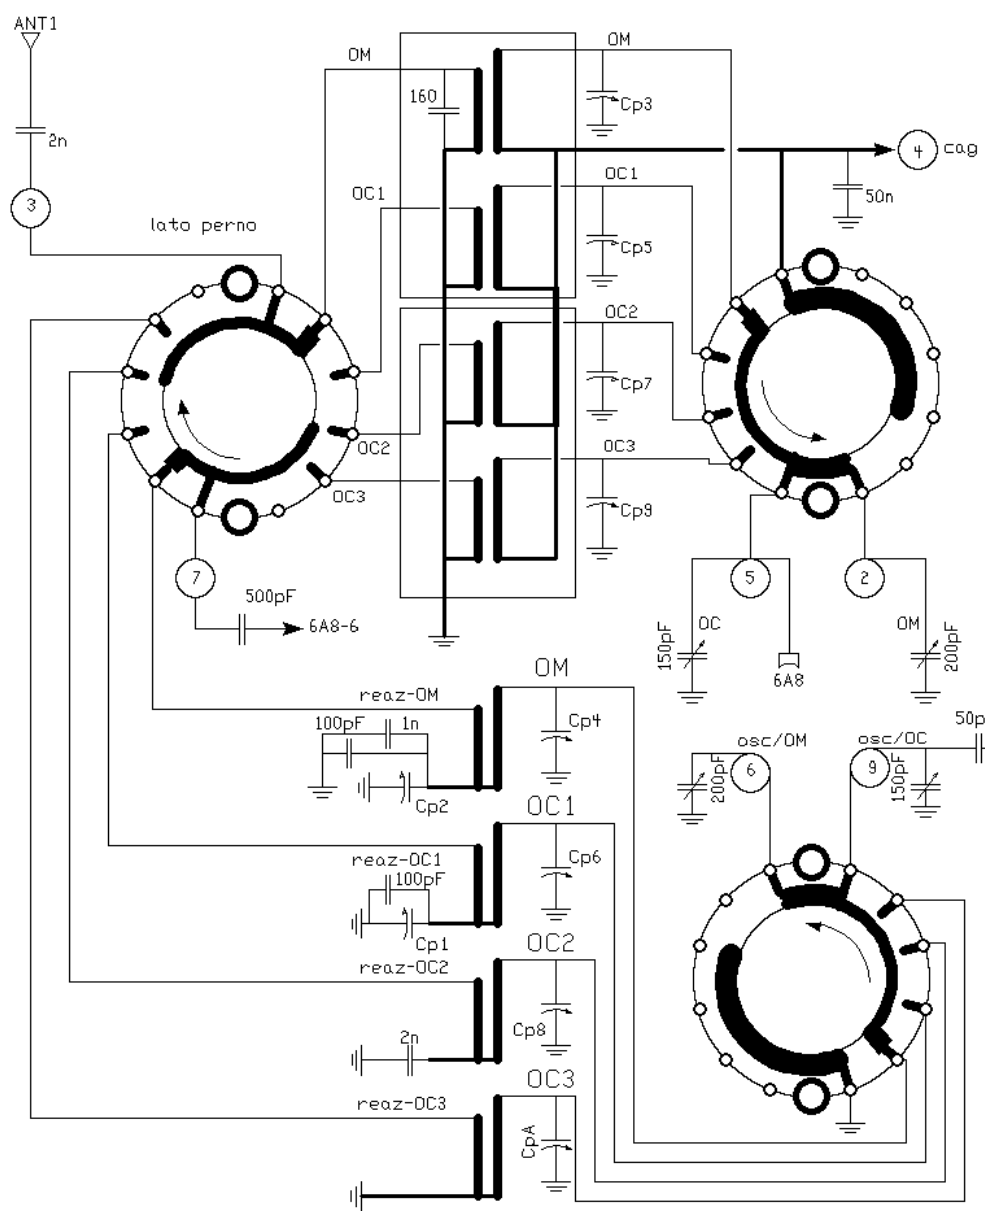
ANT1
2n
3
lato perno
OM
160
OC1
OC2
OC3
OM
Cp3
OC1
Cp5
OC2
Cp7
OC3
Cp9
4
cag
50n
7
500pF
6A8-6
5
2
OC
150pF
6A8
OM
200pF
OM
reaz-OM
100pF
1n
Cp2
Cp4
OC1
reaz-OC1
100pF
Cp1
Cp6
OC2
reaz-OC2
2n
Cp8
OC3
reaz-OC3
CpA
osc/OM
6
200pF
osc/OC
9
150pF
50p